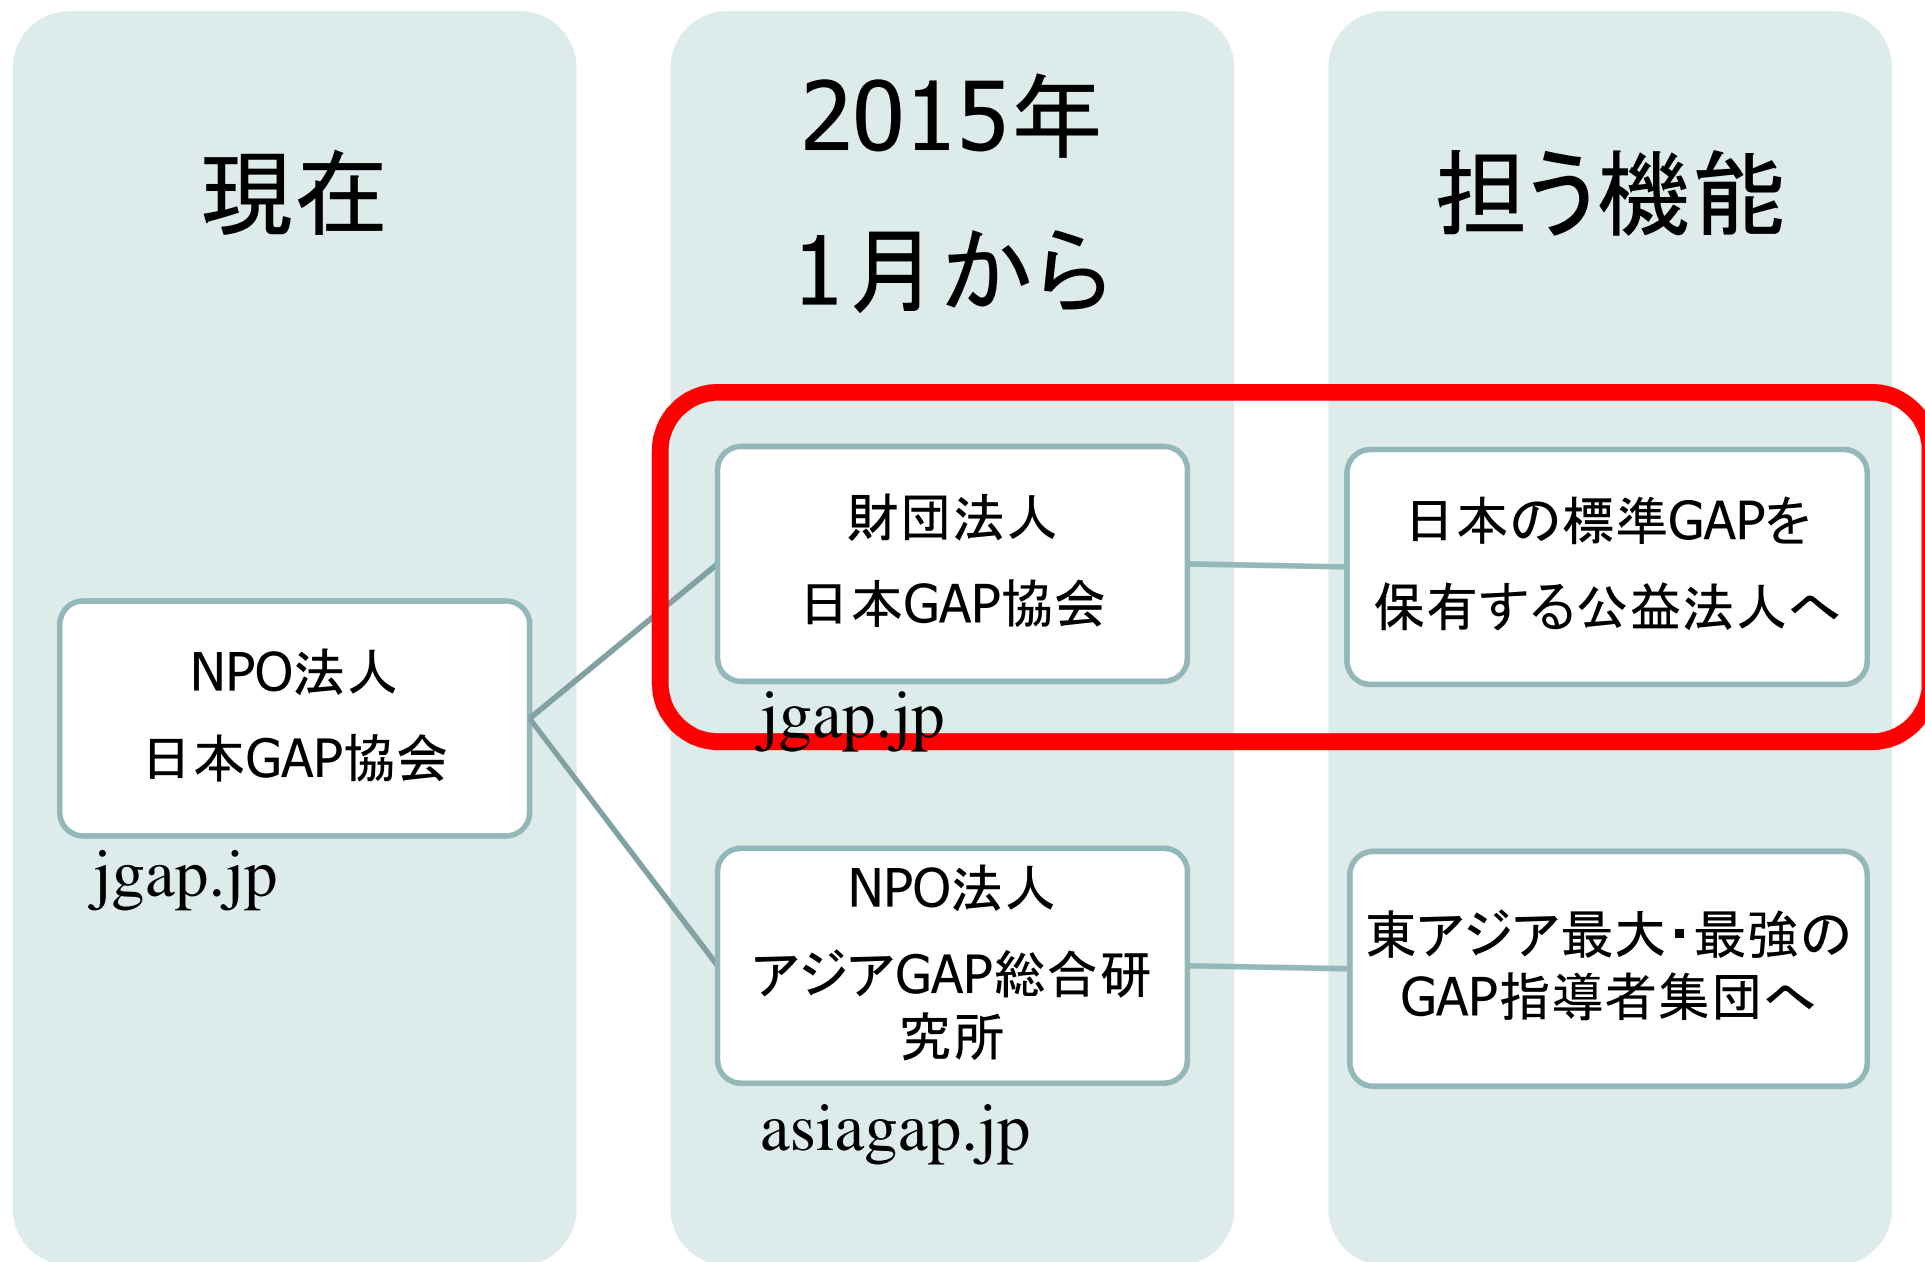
現在

2015年
1月から

担う機能

財団法人
日本GAP協会

日本の標準GAPを
保有する公益法人へ

jgap.jp

NPO法人
日本GAP協会

jgap.jp

NPO法人
アジアGAP総合研究所

東アジア最大･最強の
GAP指導者集団へ

asiagap.jp